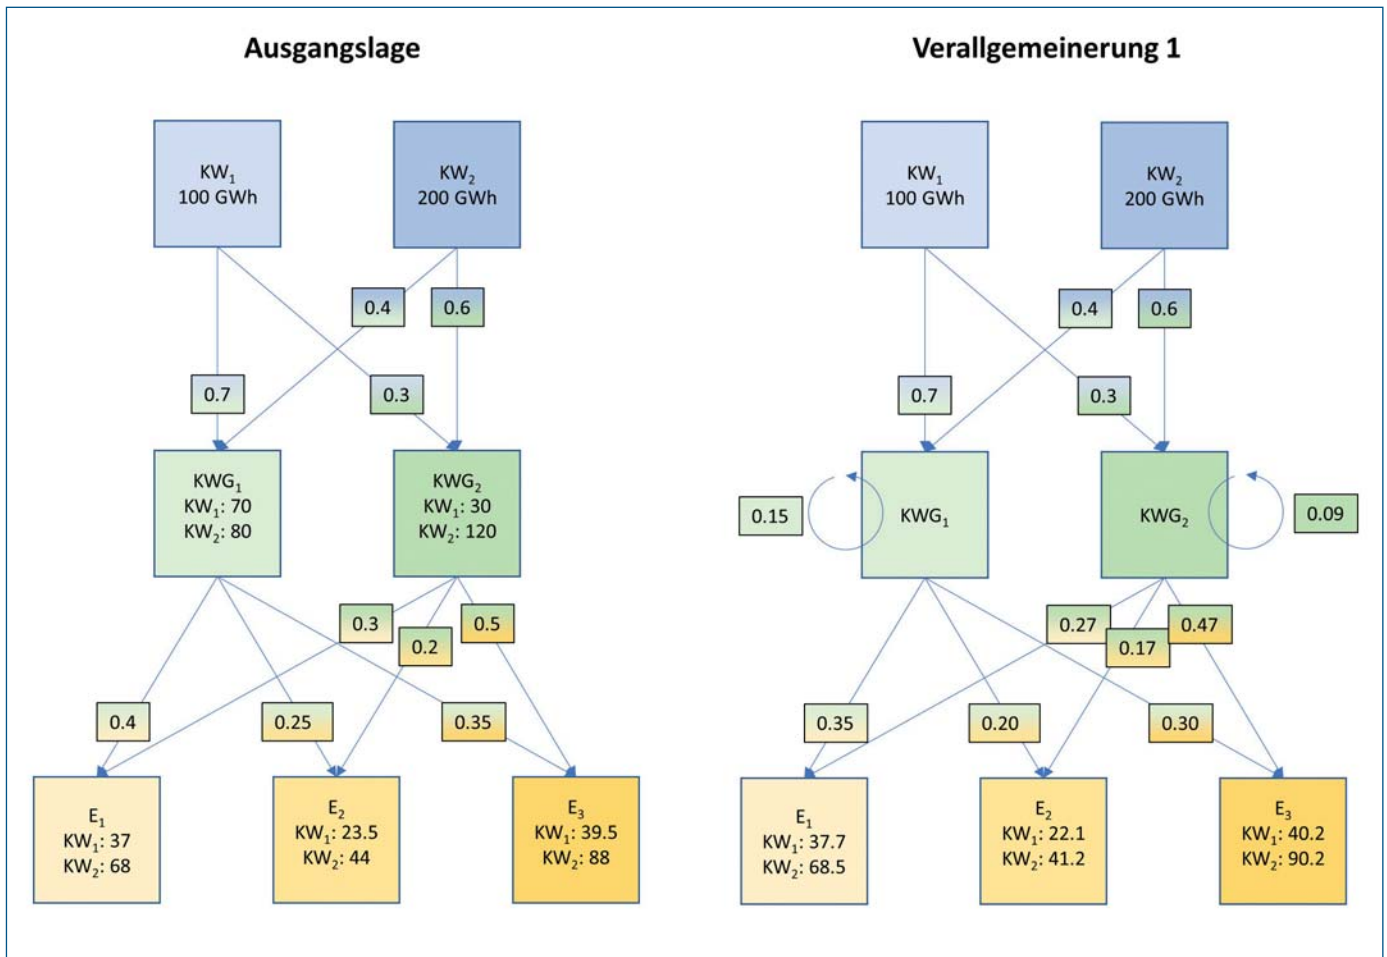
Ausgangslage

$KW_1$
100 GWh

$KW_2$
200 GWh

0.4
0.6
0.7
0.3

$KWG_1$
$KW_1$: 70
$KW_2$: 80

$KWG_2$
$KW_1$: 30
$KW_2$: 120

0.3
0.2
0.5
0.4
0.25
0.35

$E_1$
$KW_1$: 37
$KW_2$: 68

$E_2$
$KW_1$: 23.5
$KW_2$: 44

$E_3$
$KW_1$: 39.5
$KW_2$: 88

Verallgemeinerung 1

$KW_1$
100 GWh

$KW_2$
200 GWh

0.4
0.6
0.7
0.3

0.15
$KWG_1$

$KWG_2$
0.09

0.27
0.17
0.47
0.35
0.20
0.30

$E_1$
$KW_1$: 37.7
$KW_2$: 68.5

$E_2$
$KW_1$: 22.1
$KW_2$: 41.2

$E_3$
$KW_1$: 40.2
$KW_2$: 90.2